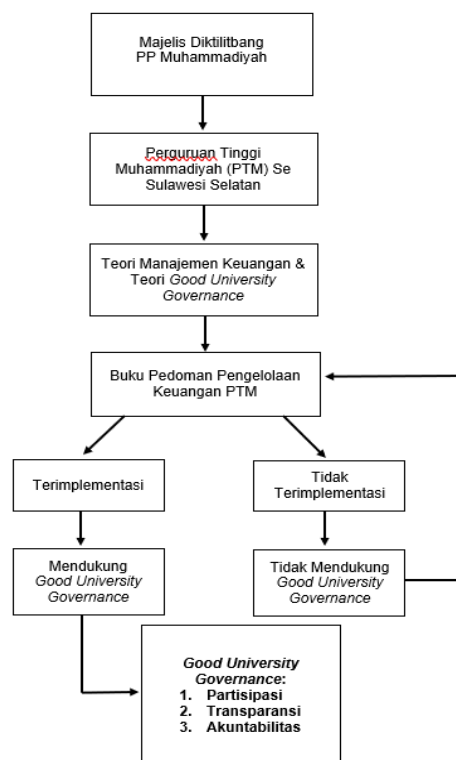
Majelis Diktilitbang PP Muhammadiyah

Perguruan Tinggi Muhammadiyah (PTM) Se Sulawesi Selatan

Teori Manajemen Keuangan & Teori *Good University Governance*

Buku Pedoman Pengelolaan Keuangan PTM

Terimplementasi

Tidak Terimplementasi

Mendukung *Good University Governance*

Tidak Mendukung *Good University Governance*

***Good University Governance*:**
1. **Partisipasi**
2. **Transparansi**
3. **Akuntabilitas**